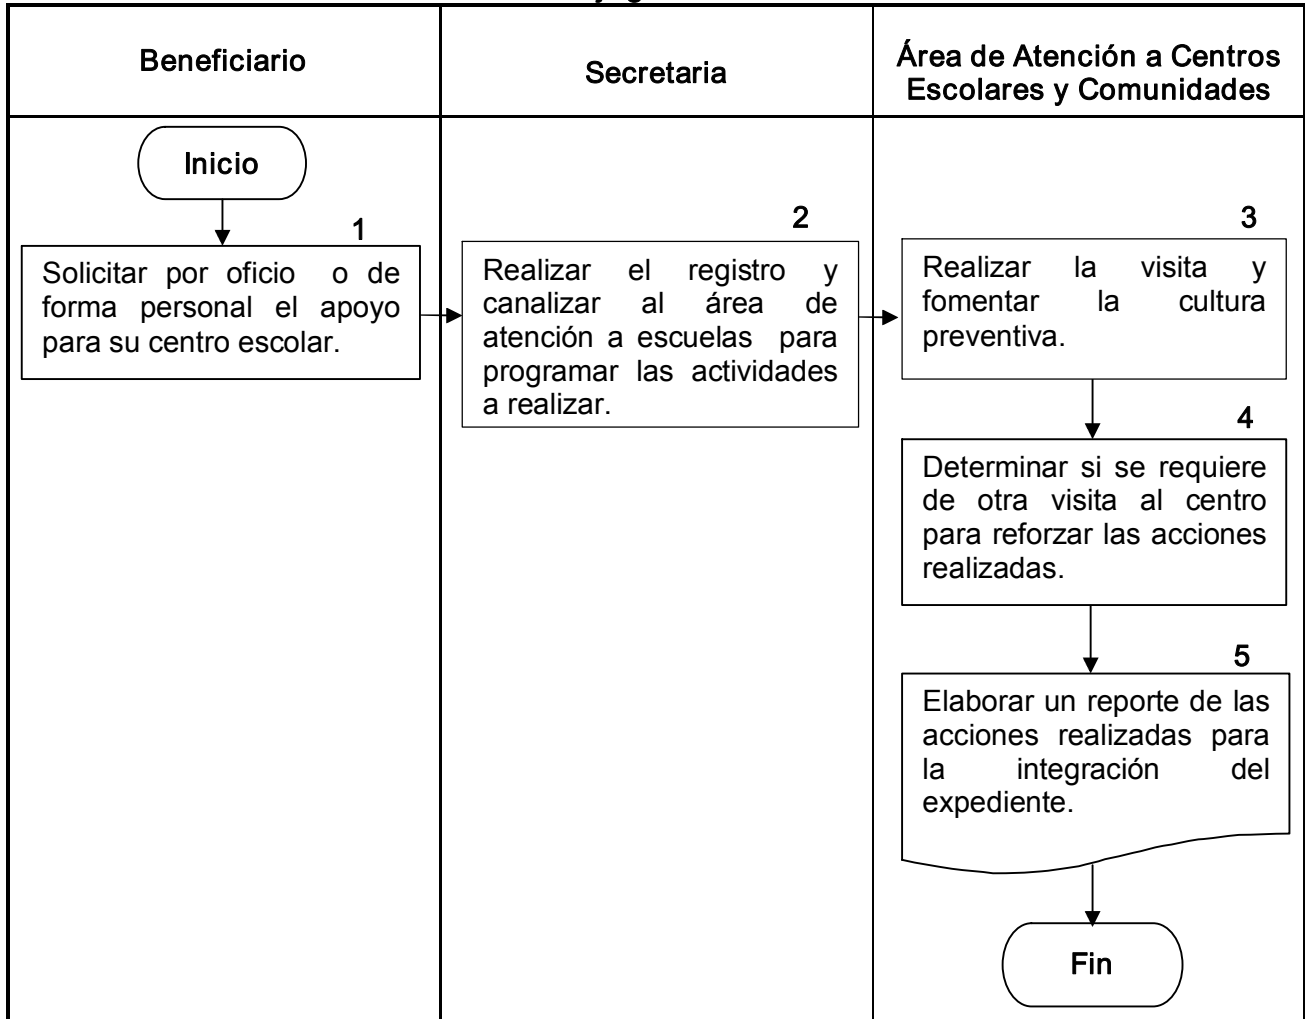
| Beneficiario | Secretaria | Área de Atención a Centros Escolares y Comunidades |
|---|---|---|
| Inicio | | |
| 1 Solicitar por oficio o de forma personal el apoyo para su centro escolar. | 2 Realizar el registro y canalizar al área de atención a escuelas para programar las actividades a realizar. | 3 Realizar la visita y fomentar la cultura preventiva. |
| | | 4 Determinar si se requiere de otra visita al centro para reforzar las acciones realizadas. |
| | | 5 Elaborar un reporte de las acciones realizadas para la integración del expediente. |
| | | Fin |